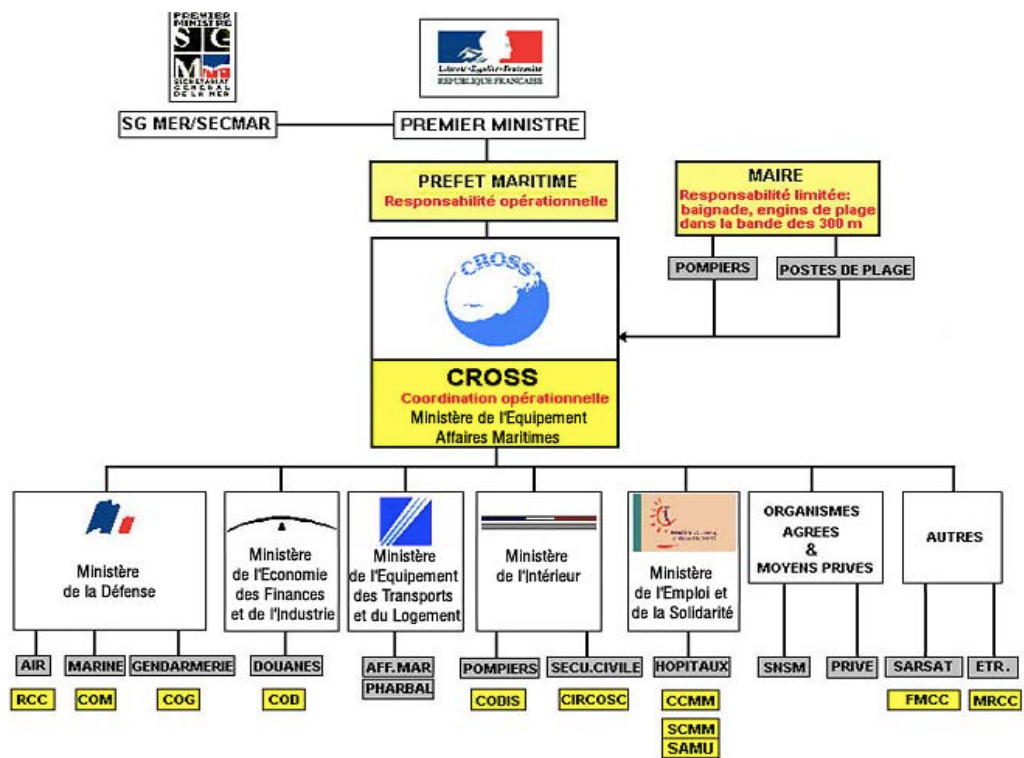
PREMIER MINISTRE
SG
M
SECRETARIAT GENERAL DE LA MER

Liberté • Égalité • Fraternité
RÉPUBLIQUE FRANÇAISE

SG MER/SECMAR

PREMIER MINISTRE

PREFET MARITIME
Responsabilité opérationnelle

MAIRE
Responsabilité limitée: baignade, engins de plage dans la bande des 300 m

POMPIERS

POSTES DE PLAGE

CROSS

CROSS
Coordination opérationnelle
Ministère de l'Equipement
Affaires Maritimes

Ministère de la Défense

Ministère de l'Economie des Finances et de l'Industrie

Ministère de l'Equipement des Transports et du Logement

Ministère de l'Intérieur

Ministère de l'Emploi et de la Solidarité

ORGANISMES AGREES & MOYENS PRIVES

AUTRES

AIR
MARINE
GENDARMERIE
DOUANES
AFF.MAR
PHARBAL
POMPIERS
SECU.CIVILE
HOPITAUX
SNSM
PRIVE
SARSAT
ETR.

RCC
COM
COG
COD
CODIS
CIRCOSC
CCMM
SCMM
SAMU
FMCC
MRCC